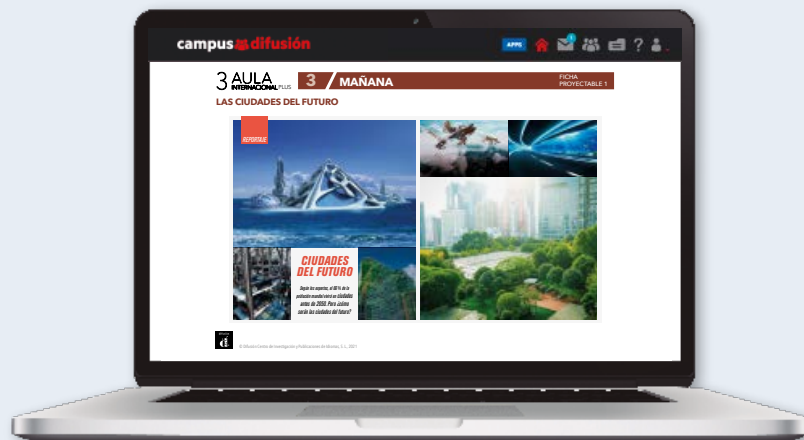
campus difusión

APPS

3 AULA INTERNACIONAL PLUS

3 MAÑANA

FICHA PROYECTABLE 1

LAS CIUDADES DEL FUTURO

REPORTAJE

CIUDADES DEL FUTURO

Según los expertos, el 80 % de la población mundial vivirá en ciudades antes de 2050. Pero ¿cómo serán las ciudades del futuro?

© Difusión Centro de Investigación y Publicaciones de Idiomas, S. L., 2021